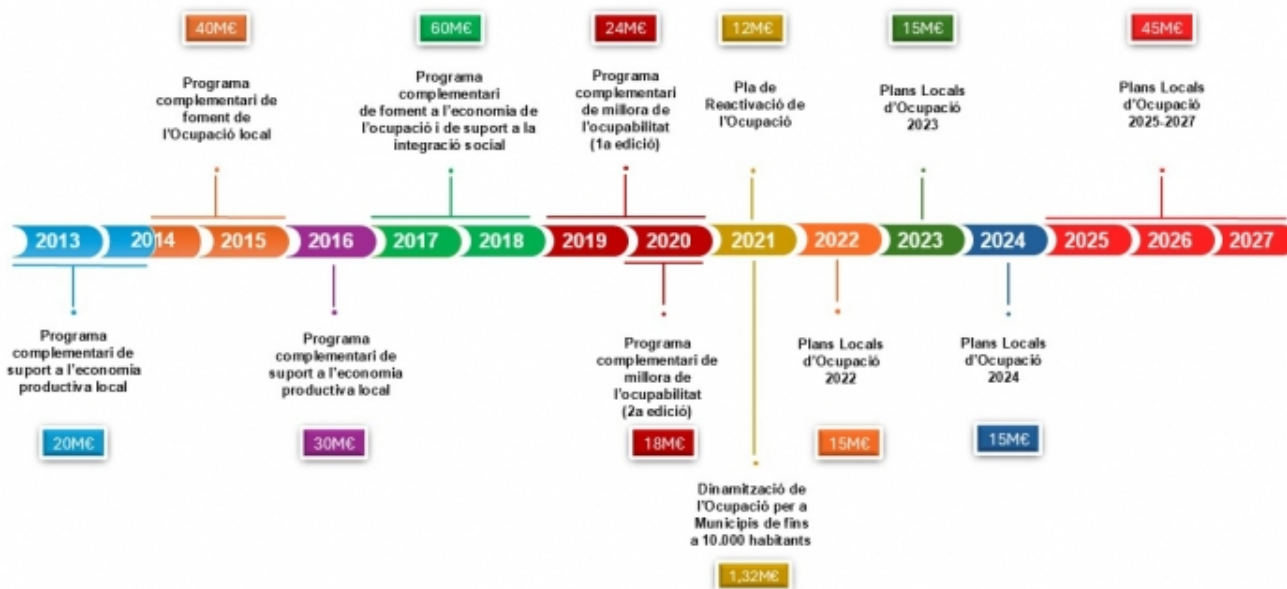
40M€

Programa complementari de foment de l'Ocupació local

60M€

Programa complementari de foment a l'economia de l'ocupació i de suport a la integració social

24M€

Programa complementari de millora de l'ocupabilitat (1a edició)

12M€

Pla de Reactivació de l'Ocupació

15M€

Plans Locals d'Ocupació 2023

45M€

Plans Locals d'Ocupació 2025-2027

2013 2014 2015 2016 2017 2018 2019 2020 2021 2022 2023 2024 2025 2026 2027

Programa complementari de suport a l'economia productiva local

20M€

Programa complementari de suport a l'economia productiva local

30M€

Programa complementari de millora de l'ocupabilitat (2a edició)

18M€

Plans Locals d'Ocupació 2022

15M€

Plans Locals d'Ocupació 2024

15M€

Dinamització de l'Ocupació per a Municipis de fins a 10.000 habitants

1,32M€